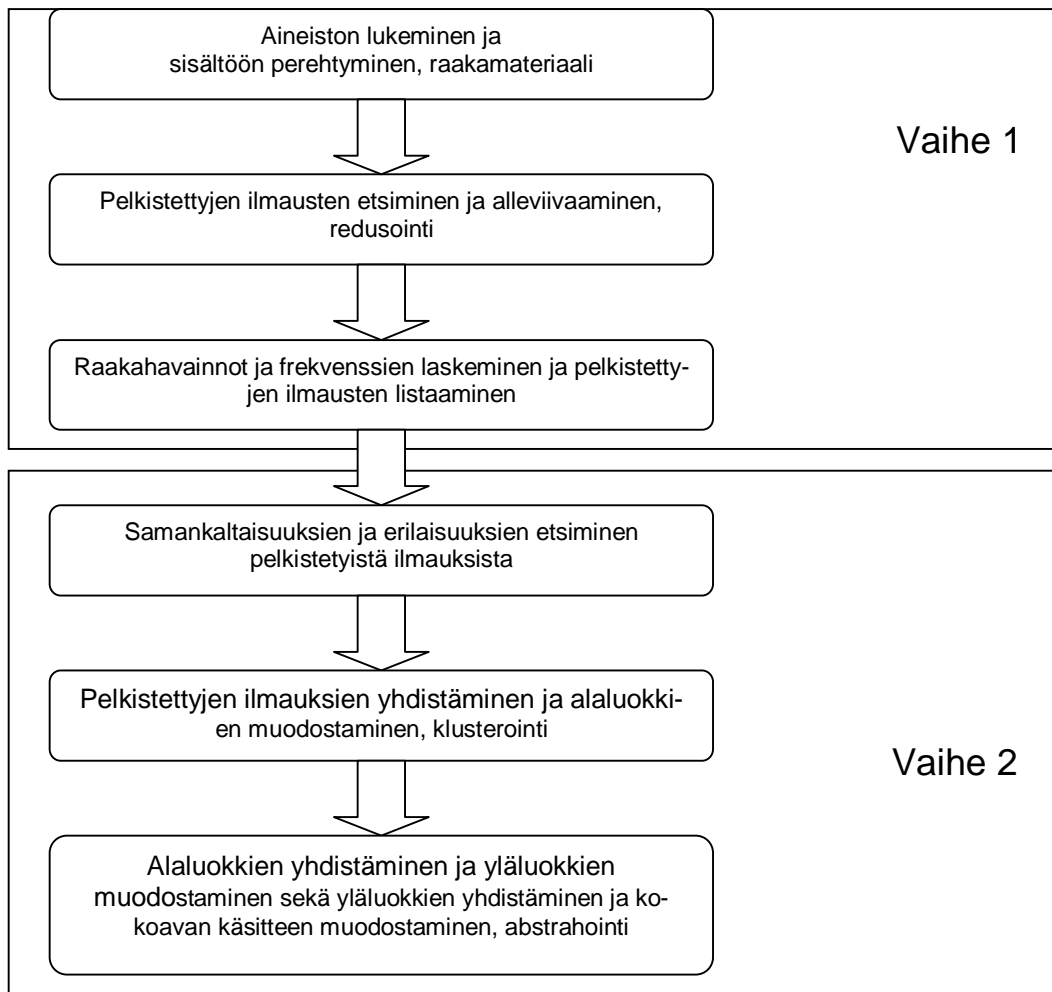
Aineiston lukeminen ja sisältöön perehtyminen, raakamateriaali

Pelkistettyjen ilmausten etsiminen ja alleviivaaminen, redusointi

Raakahavainnot ja frekvenssien laskeminen ja pelkistettyjen ilmausten listaaminen

Vaihe 1

Samankaltaisuuksien ja erilaisuuksien etsiminen pelkistetyistä ilmauksista

Pelkistettyjen ilmauksien yhdistäminen ja alaluokkien muodostaminen, klusterointi

Alaluokkien yhdistäminen ja yläluokkien muodostaminen sekä yläluokkien yhdistäminen ja kokoavan käsitteen muodostaminen, abstrahointi

Vaihe 2